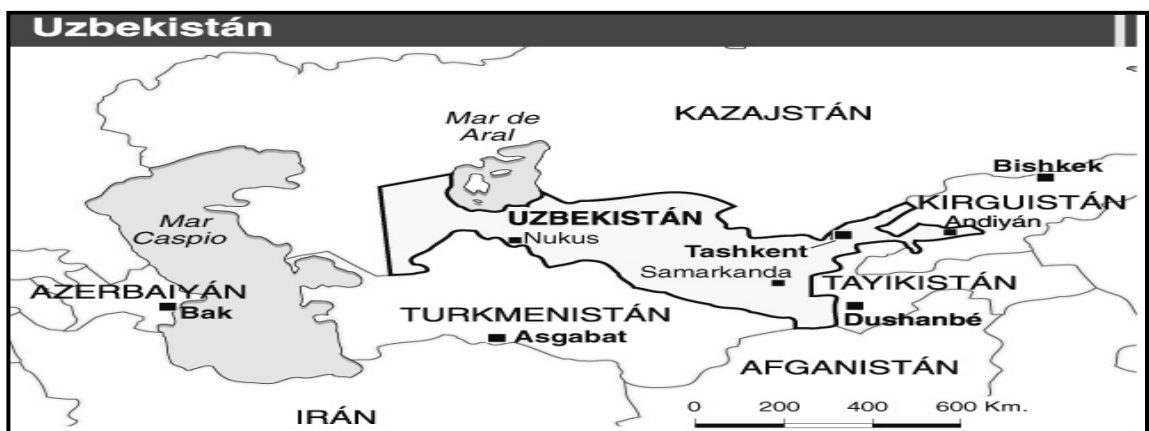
Uzbekistán

Mar de Aral

KAZAJSTÁN

Bishkek

KIRGUISTÁN

Mar Caspio

UZBEKISTÁN

Nukus

Andiyán

Tashkent

Samarkanda

AZERBAIYÁN

Bak

TAYIKISTÁN

TURKMENISTÁN

Dushanbé

Asgabat

AFGANISTÁN

IRÁN

0 200 400 600 Km.